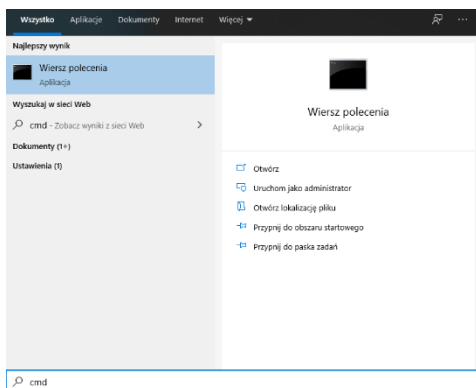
Wszystko Aplikacje Dokumenty Internet Więcej ▾

Najlepszy wynik

Wiersz polecenia
Aplikacja

Wyszukaj w sieci Web

cmd - Zobacz wyniki z sieci Web

Dokumenty (1+)

Ustawienia (1)

Wiersz polecenia
Aplikacja

Otwórz

Uruchom jako administrator

Otwórz lokalizację pliku

Przypnij do obszaru startowego

Przypnij do paska zadań

cmd